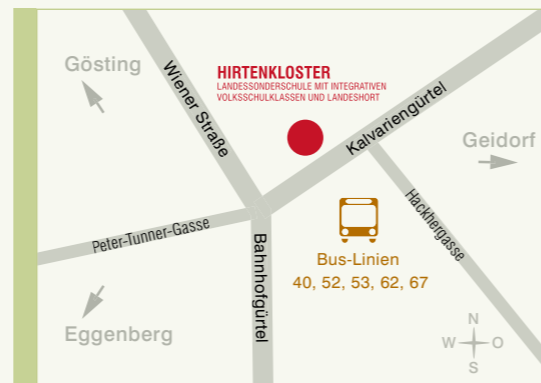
Gösting

Wiener Straße

HIRTENKLOSTER
LANDESSONDERSCHULE MIT INTEGRATIVEN VOLKSSCHULKLASSEN UND LANDESHORT

Kalvariengürtel

Geidorf

Hackhergasse

Peter-Tunner-Gasse

Bahnhofgürtel

Bus-Linien
40, 52, 53, 62, 67

Eggenberg

N
W
O
S